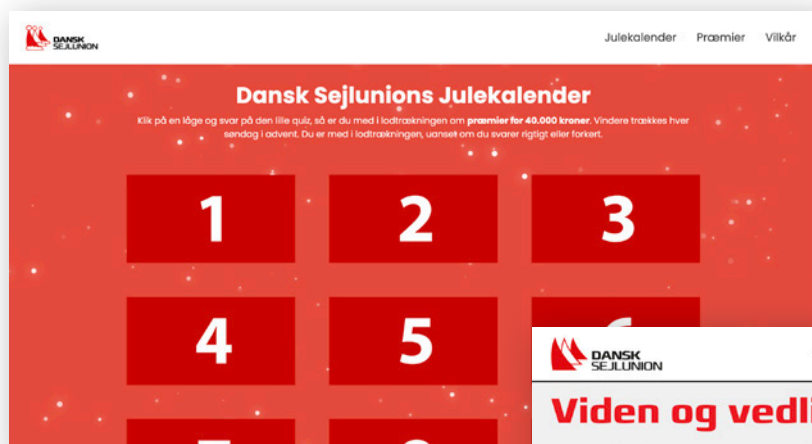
DANSK SEJLUNION

Julekalender Præmier Vilkår

Dansk Sejlunions Julekalender

Klik på en låge og svar på den lille quiz, så er du med i lodtrækningen om præmier for 40.000 kroner. Vindere trækkes hver søndag i advent. Du er med i lodtrækningen, uanset om du svarer rigtigt eller forkert.

1

2

3

4

5

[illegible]

DANSK SEJLUNION

Viden og vedl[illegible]